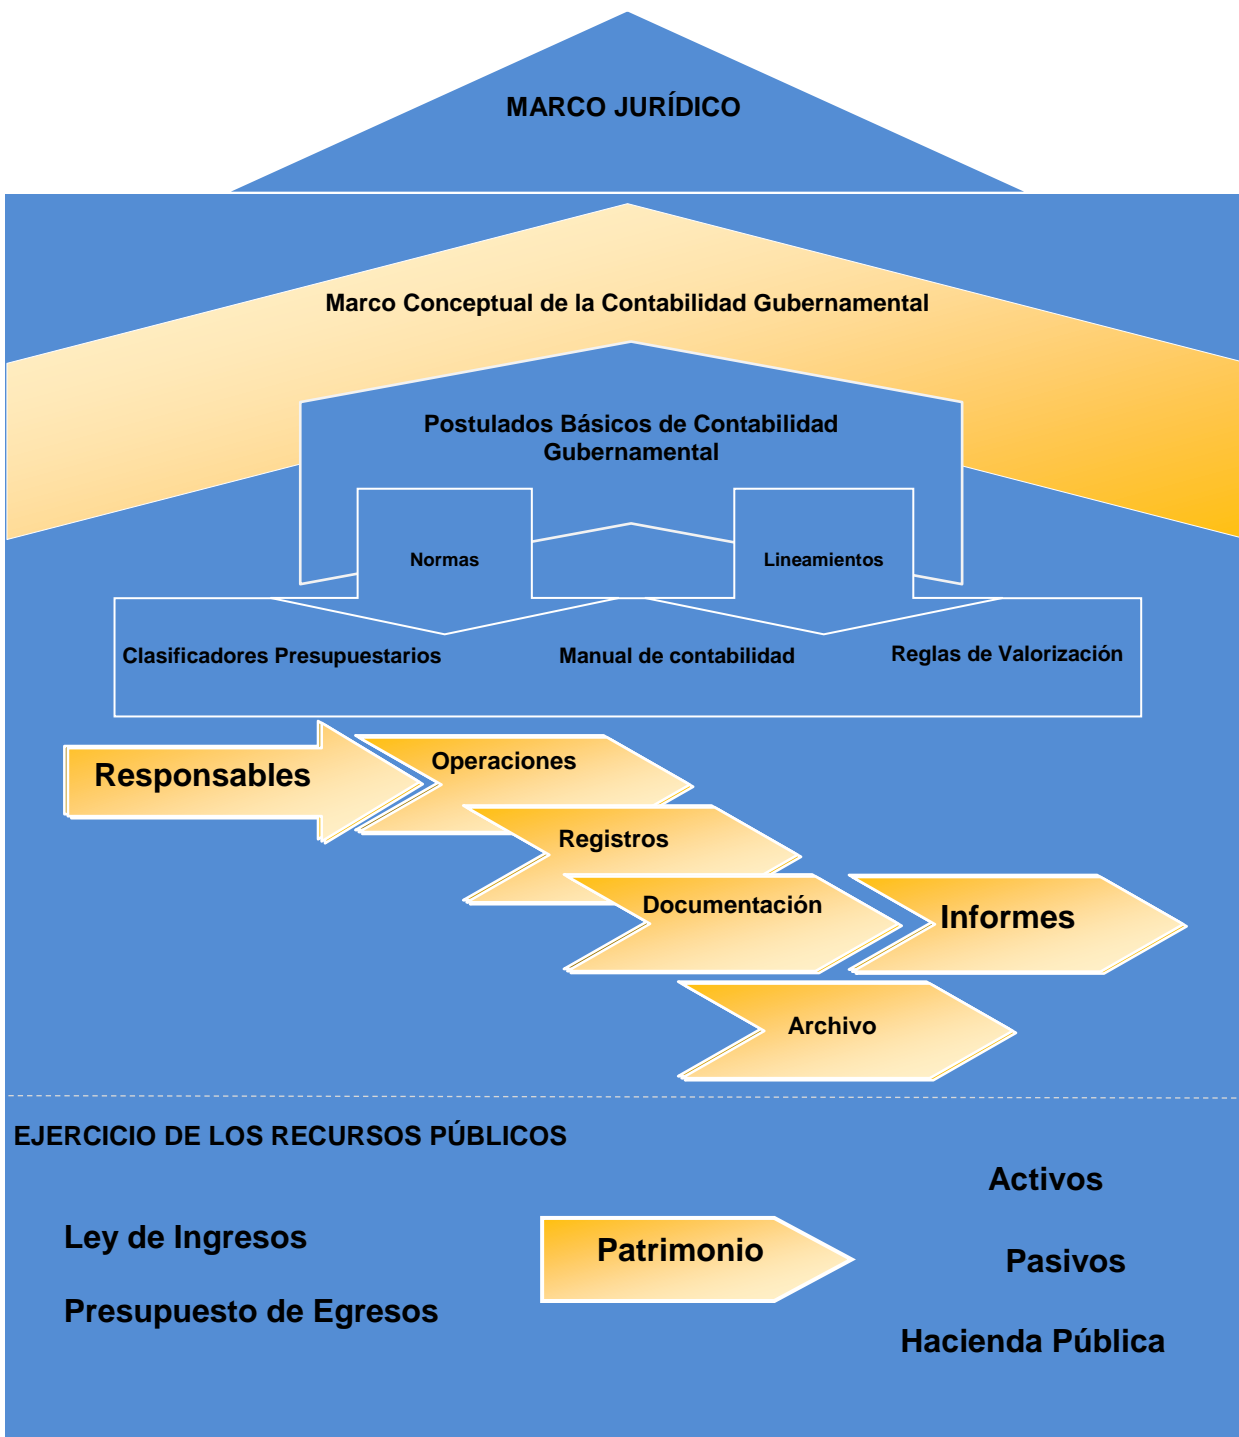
MARCO JURÍDICO

Marco Conceptual de la Contabilidad Gubernamental

Postulados Básicos de Contabilidad Gubernamental

Normas

Lineamientos

Clasificadores Presupuestarios

Manual de contabilidad

Reglas de Valorización

Responsables

Operaciones

Registros

Documentación

Informes

Archivo

EJERCICIO DE LOS RECURSOS PÚBLICOS

Ley de Ingresos

Presupuesto de Egresos

Patrimonio

Activos

Pasivos

Hacienda Pública